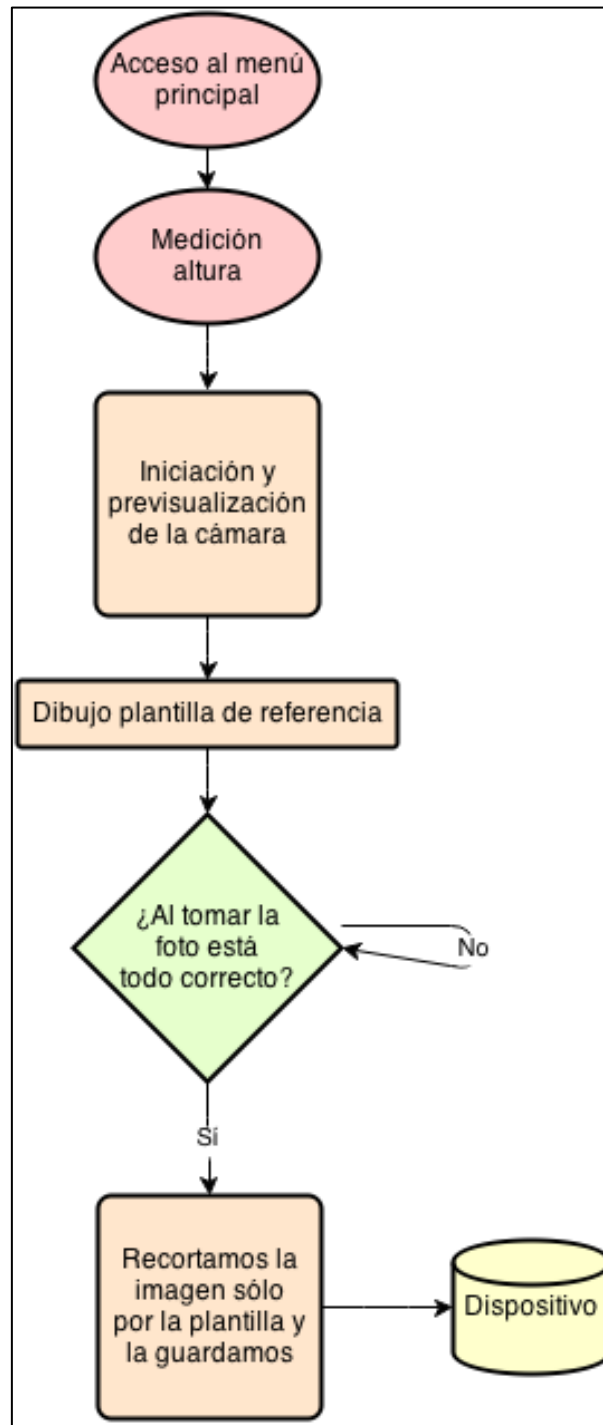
Acceso al menú principal

Medición altura

Iniciación y previsualización de la cámara

Dibujo plantilla de referencia

¿Al tomar la foto está todo correcto?

No

Sí

Recortamos la imagen sólo por la plantilla y la guardamos

Dispositivo